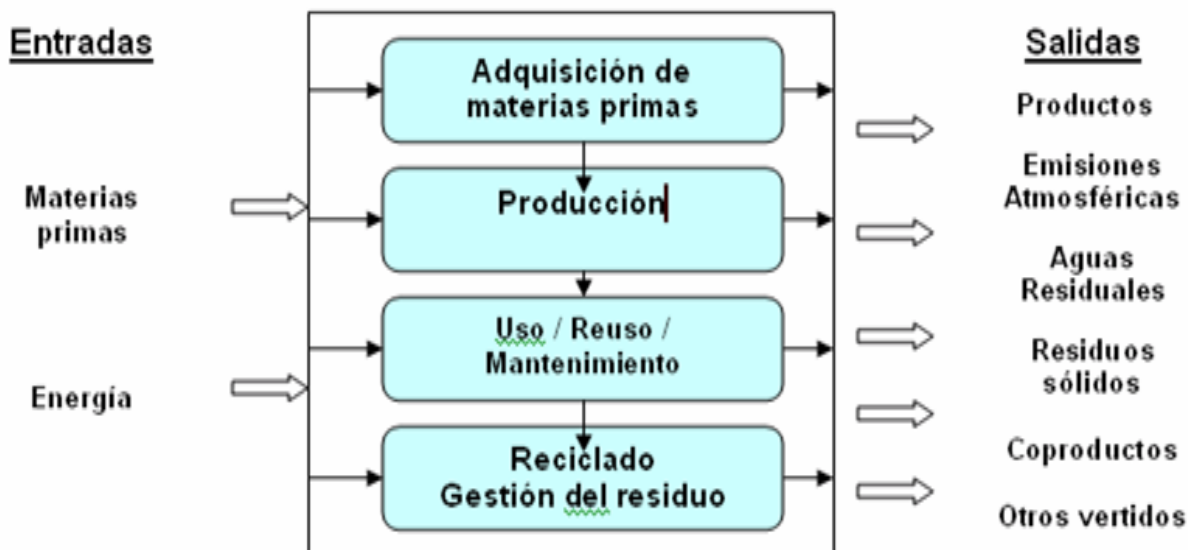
Entradas

Materias primas

Energía

Adquisición de materias primas

Producción

Uso / Reuso / Mantenimiento

Reciclado Gestión del residuo

Salidas

Productos

Emisiones Atmosféricas

Aguas Residuales

Residuos sólidos

Coproductos

Otros vertidos